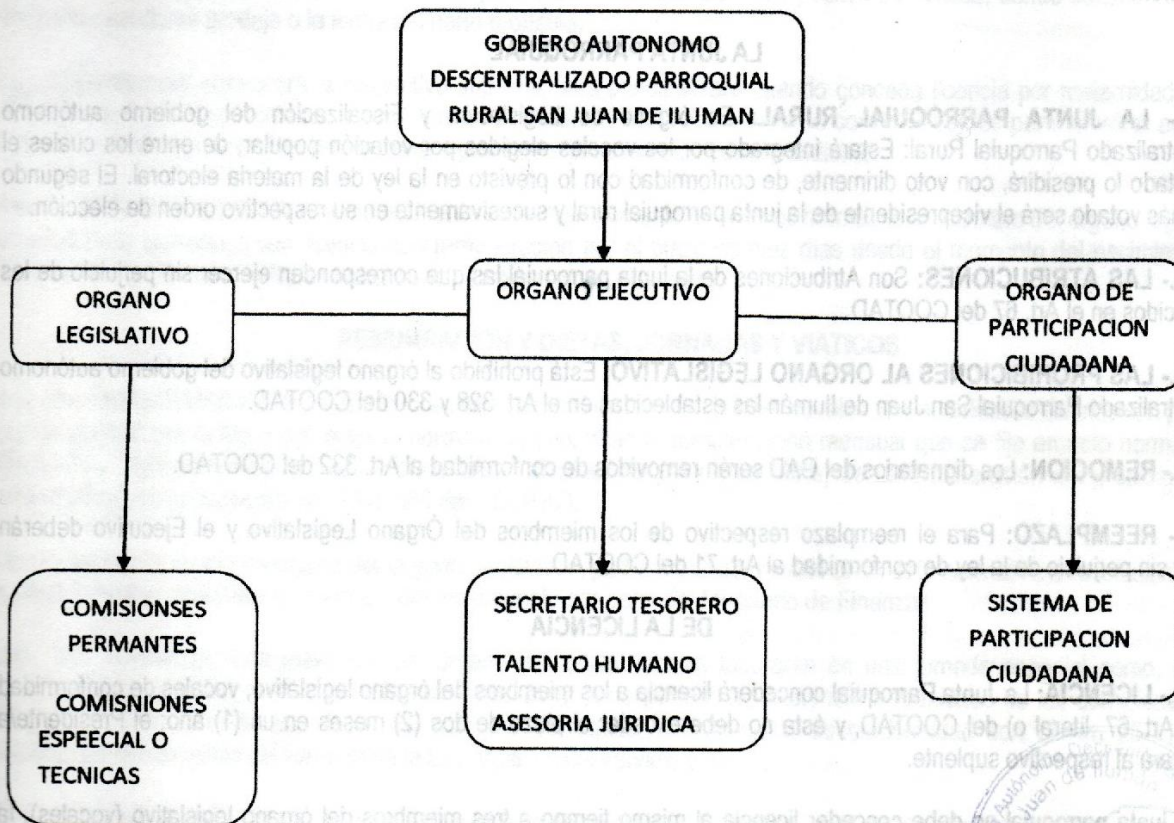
GOBIERO AUTONOMO DESCENTRALIZADO PARROQUIAL RURAL SAN JUAN DE ILUMAN

ORGANO LEGISLATIVO

ORGANO EJECUTIVO

ORGANO DE PARTICIPACION CIUDADANA

COMISIONSES PERMANTES

COMISNIONES ESPECIAL O TECNICAS

SECRETARIO TESORERO

TALENTO HUMANO

ASESORIA JURIDICA

SISTEMA DE PARTICIPACION CIUDADANA